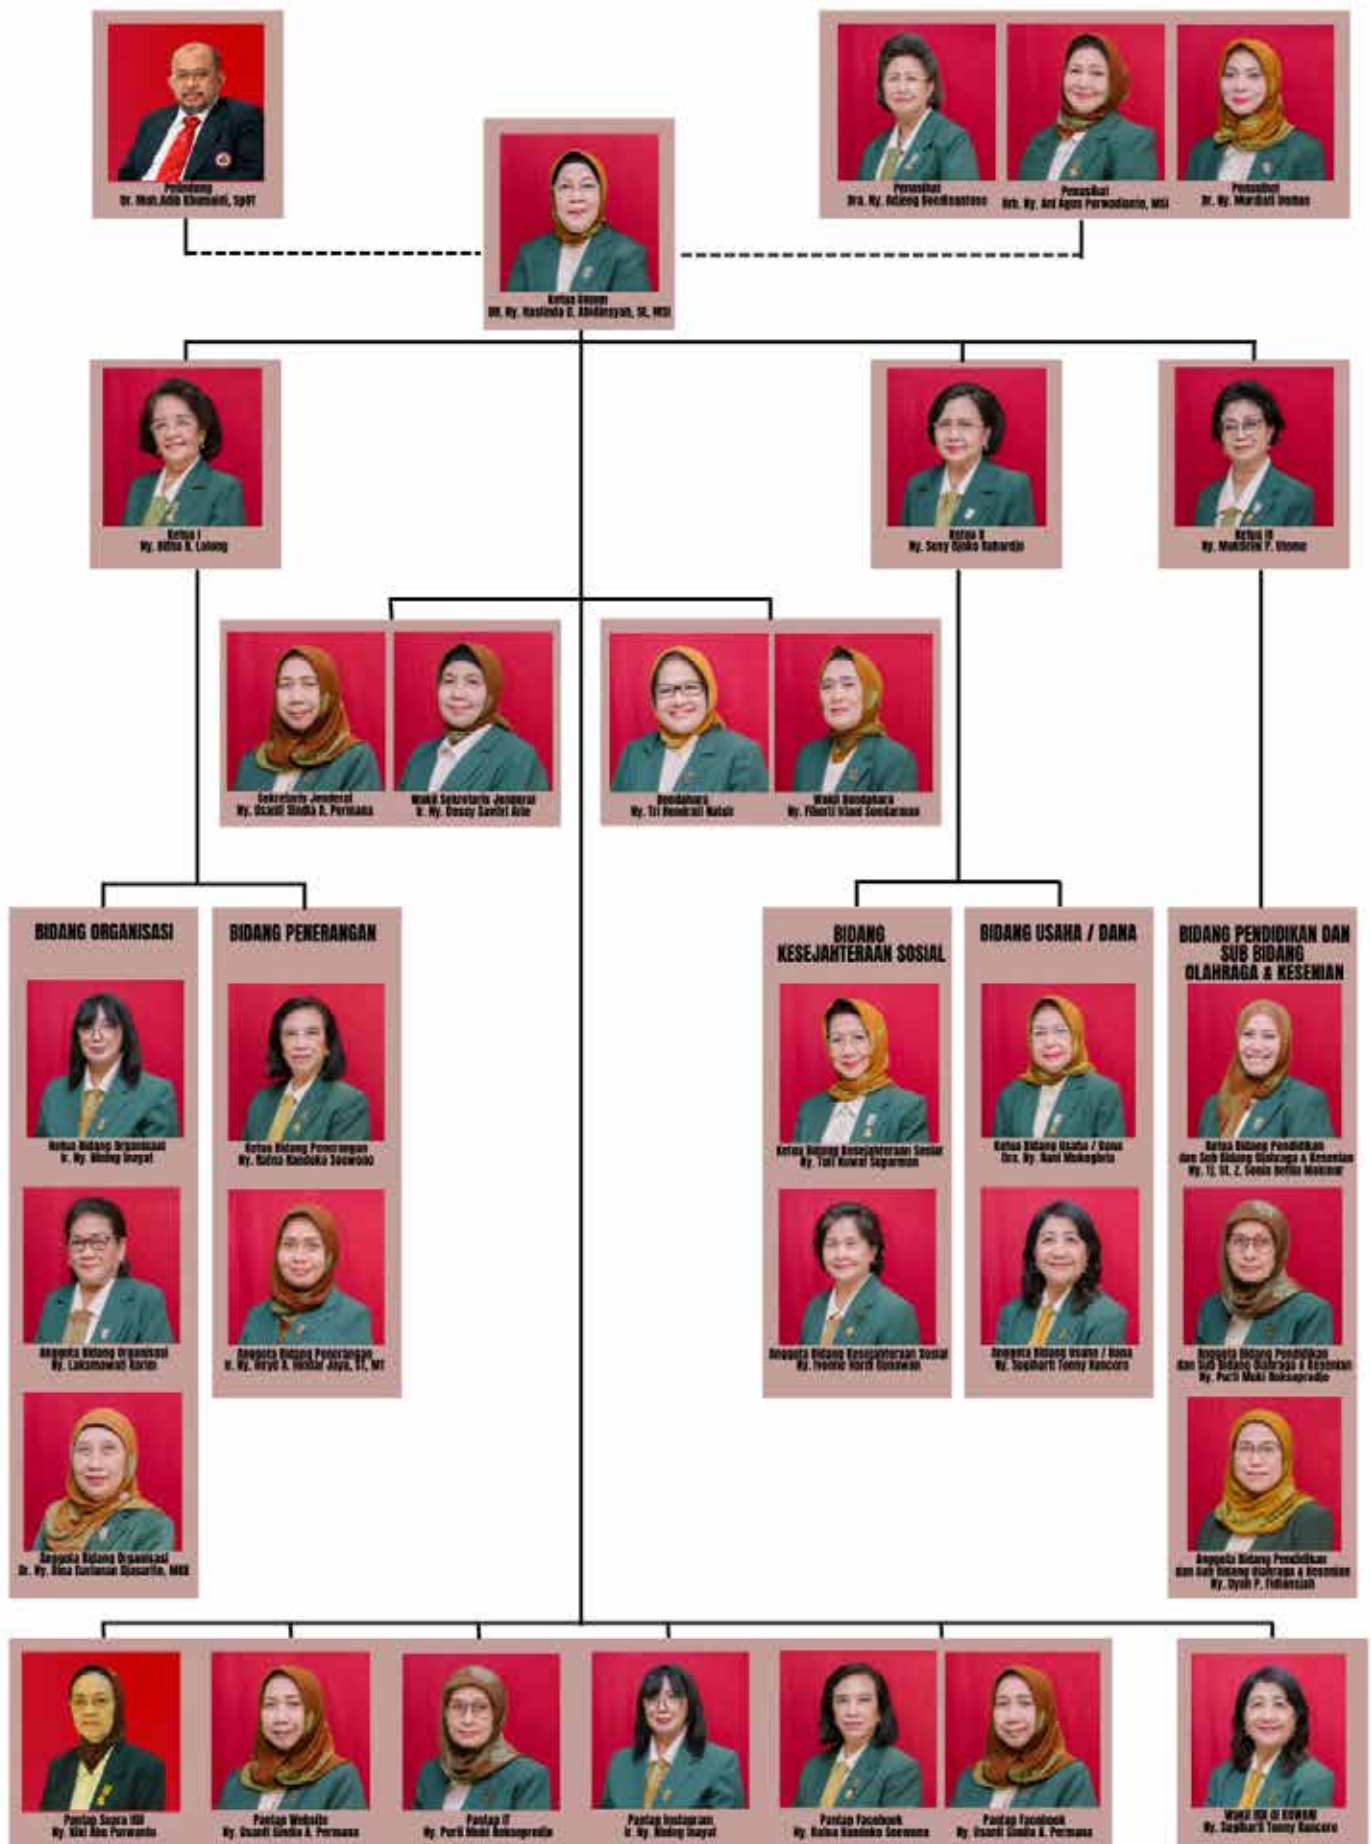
Pelindung
Dr. Moh.Adib Khumaidi, SpOT

Penasihat
Dra. Ny. Adjeng Hoediantono

Penasihat
Drh. Ny. Ari Agus Purwadianto, MSi

Penasihat
Dr. Ny. Murdiati Usman

Ketua Umum
DR. Ny. Rasfinda C. Abidinsyah, SE, MSi

Ketua I
Ny. Difita R. Lolong

Ketua II
Ny. Seny Djoko Rahardjo

Ketua III
Ny. Muktiria P. Utomo

Sekretaris Jenderal
Ny. Usariti Sindia A. Permana

Wakil Sekretaris Jenderal
Dr. Ny. Dessy Savitri Arie

Bendahara
Ny. Tri Hendrati Natsir

Wakil Bendahara
Ny. Fiberti Itani Soedarman

BIDANG ORGANISASI

Ketua Bidang Organisasi
Dr. Ny. Wiwing Inayat

Anggota Bidang Organisasi
Ny. Laksmowati Karim

Anggota Bidang Organisasi
Dr. Ny. Dina Darlianan Djauarito, MKK

BIDANG PENERANGAN

Ketua Bidang Penerangan
Ny. Ratna Handoko Soewono

Anggota Bidang Penerangan
Dr. Ny. Wiyo R. Hendar Jaya, ST, MT

BIDANG KESEJAHTERAAN SOSIAL

Ketua Bidang Kesejahteraan Sosial
Ny. Tuti Kuwat Soparman

Anggota Bidang Kesejahteraan Sosial
Ny. Yvonne Hardi Gunawan

BIDANG USAHA / DANA

Ketua Bidang Usaha / Dana
Dra. Ny. Rani Mokoginta

Anggota Bidang Usaha / Dana
Ny. Sugiharti Tonny Kuncoro

BIDANG PENDIDIKAN DAN SUB BIDANG OLAHRAGA & KESENIAN

Ketua Bidang Pendidikan dan Sub Bidang Olahraga & Kesenian
Ny. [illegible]

Anggota Bidang Pendidikan dan Sub Bidang Olahraga & Kesenian
Ny. Purti Muki Reksoprodjo

Anggota Bidang Pendidikan dan Sub Bidang Olahraga & Kesenian
Ny. Dyah P. Fidiansjah

Pantau Suara IDI
Ny. Niki Ane Purwanto

Pantau Website
Ny. Usariti Sindia A. Permana

Pantau IT
Ny. Purti Muki Reksoprodjo

Pantau Instagram
Dr. Ny. Wiwing Inayat

Pantau Facebook
Ny. Ratna Handoko Soewono

Pantau Facebook
Ny. Usariti Sindia A. Permana

Wakil IDI di KOWANI
Ny. Sugiharti Tonny Kuncoro